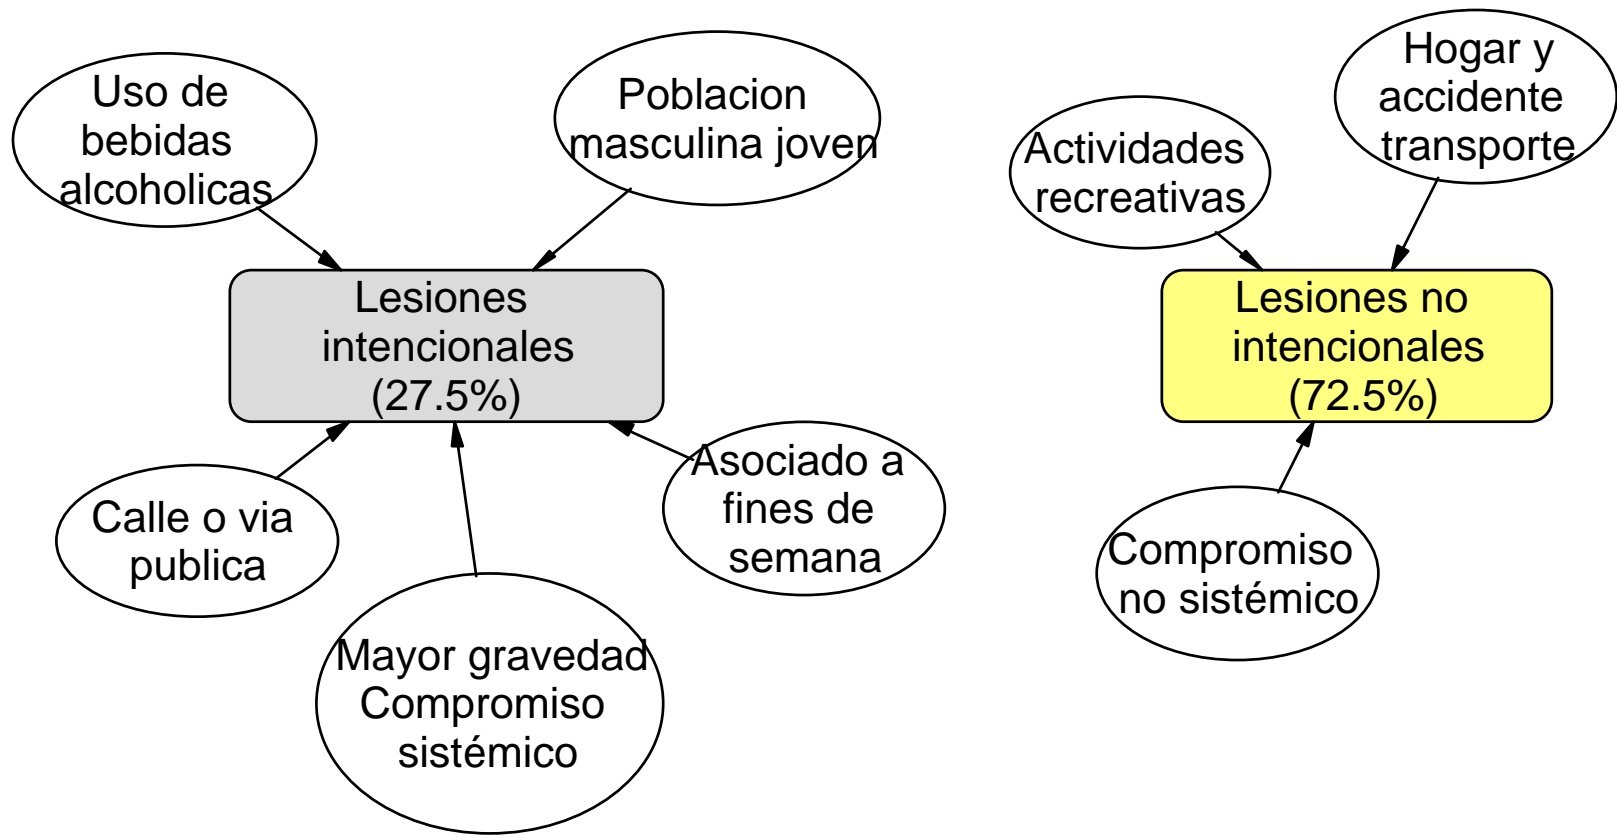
Uso de bebidas alcoholicas

Poblacion masculina joven

Lesiones intencionales (27.5%)

Calle o via publica

Mayor gravedad Compromiso sistémico

Asociado a fines de semana

Actividades recreativas

Hogar y accidente transporte

Lesiones no intencionales (72.5%)

Compromiso no sistémico